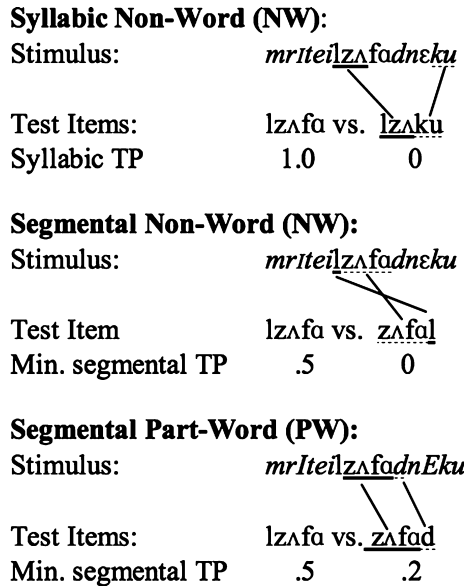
**Syllabic Non-Word (NW):**
Stimulus: *mrɪteilzʌfadnɛku*

Test Items: lzʌfa vs. lzʌku
Syllabic TP 1.0 0

**Segmental Non-Word (NW):**
Stimulus: *mrɪteilzʌfadnɛku*

Test Item lzʌfa vs. zʌfal
Min. segmental TP .5 0

**Segmental Part-Word (PW):**
Stimulus: *mrIteilzʌfadnEku*

Test Items: lzʌfa vs. zʌfad
Min. segmental TP .5 .2